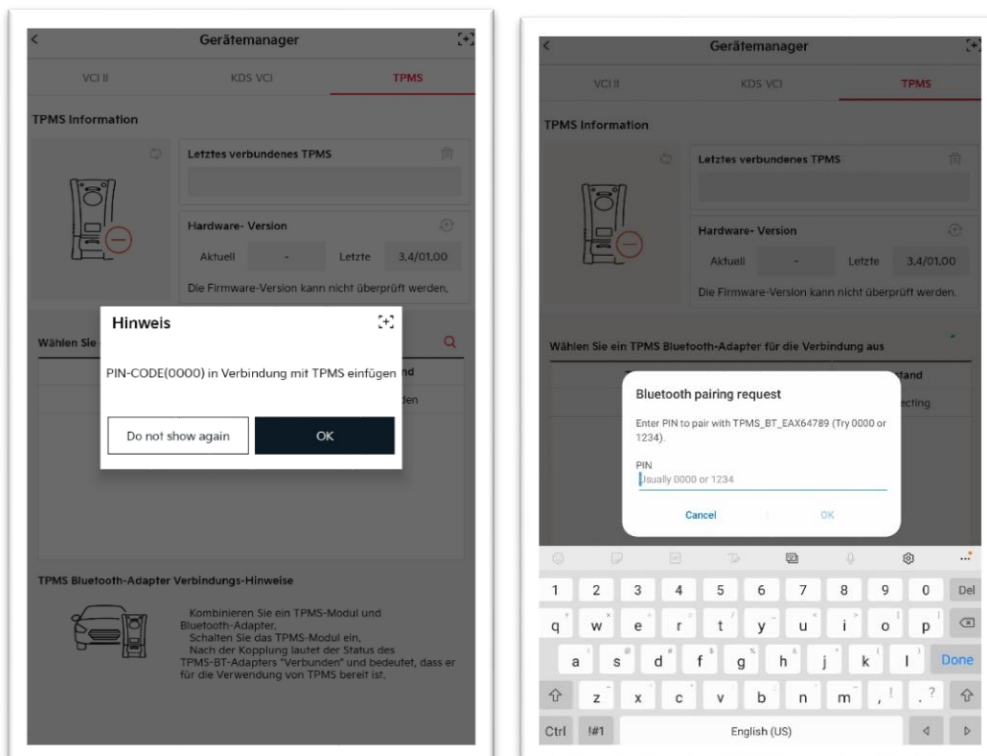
Gerätemanager

VCI II | KDS VCI | TPMS

TPMS Information

Letztes verbundenes TPMS

Hardware- Version

Aktuell - Letzte 3.4/01.00

Die Firmware-Version kann nicht überprüft werden.

Wählen Sie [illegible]

nd

den

Hinweis

PIN-CODE(0000) in Verbindung mit TPMS einfügen

Do not show again

OK

TPMS Bluetooth-Adapter Verbindungs-Hinweise

Kombinieren Sie ein TPMS-Modul und Bluetooth-Adapter.
Schalten Sie das TPMS-Modul ein.
Nach der Kopplung lautet der Status des TPMS-BT-Adapters "Verbunden" und bedeutet, dass er für die Verwendung von TPMS bereit ist.

Gerätemanager

VCI II | KDS VCI | TPMS

TPMS Information

Letztes verbundenes TPMS

Hardware- Version

Aktuell - Letzte 3.4/01.00

Die Firmware-Version kann nicht überprüft werden.

Wählen Sie ein TPMS Bluetooth-Adapter für die Verbindung aus

tand

ecting

Bluetooth pairing request

Enter PIN to pair with TPMS_BT_EAX64789 (Try 0000 or 1234).

PIN

Usually 0000 or 1234

Cancel OK

1 2 3 4 5 6 7 8 9 0 Del
q w e r t y u i o p
a s d f g h j k l Done
z x c v b n m , . ?
Ctrl !#1 English (US)